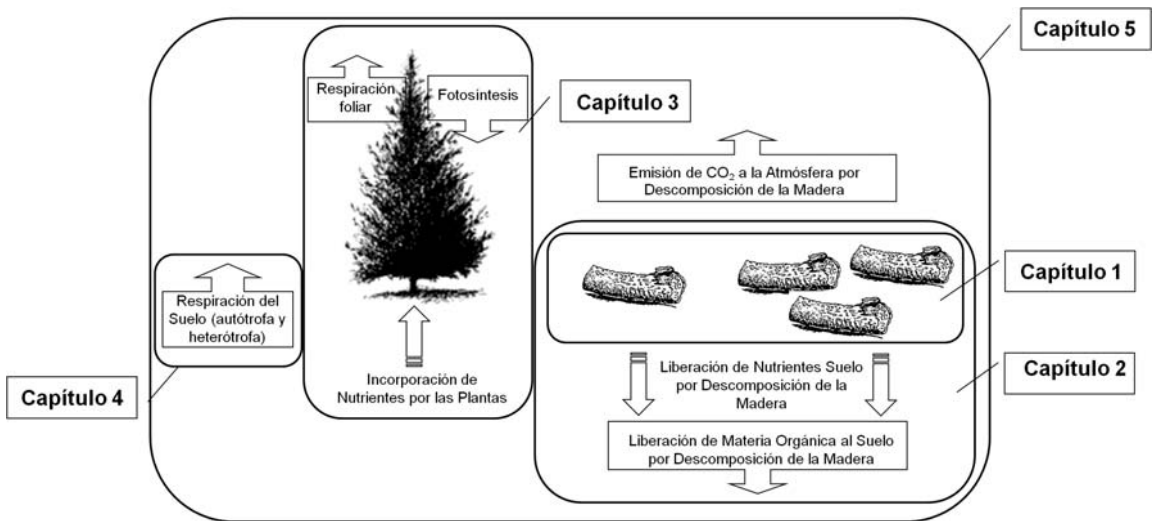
Capítulo 5

Respiración foliar

Fotosíntesis

Capítulo 3

Emisión de $CO_2$ a la Atmósfera por Descomposición de la Madera

Capítulo 1

Respiración del Suelo (autótrofa y heterótrofa)

Incorporación de Nutrientes por las Plantas

Liberación de Nutrientes Suelo por Descomposición de la Madera

Capítulo 2

Capítulo 4

Liberación de Materia Orgánica al Suelo por Descomposición de la Madera